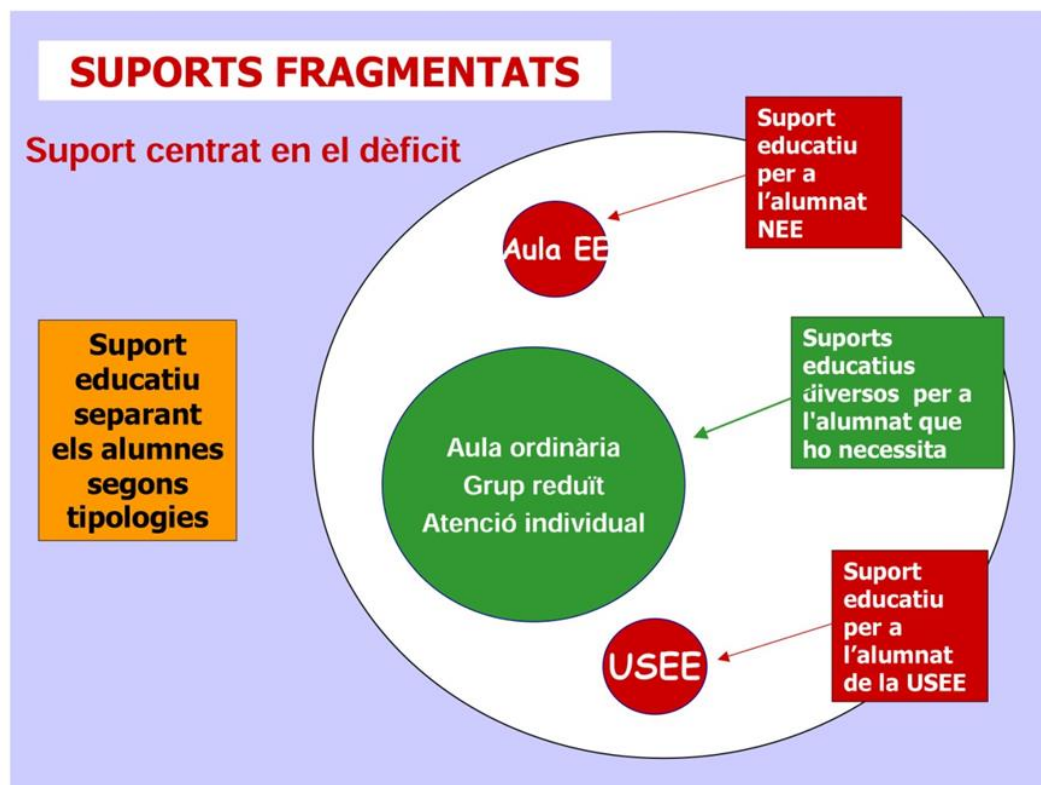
SUPORTS FRAGMENTATS

Suport centrat en el dèficit

Suport educatiu separant els alumnes segons tipologies

Suport educatiu per a l'alumnat NEE

Aula EE

Suports educatius diversos per a l'alumnat que ho necessita

Aula ordinària
Grup reduït
Atenció individual

Suport educatiu per a l'alumnat de la USEE

USEE